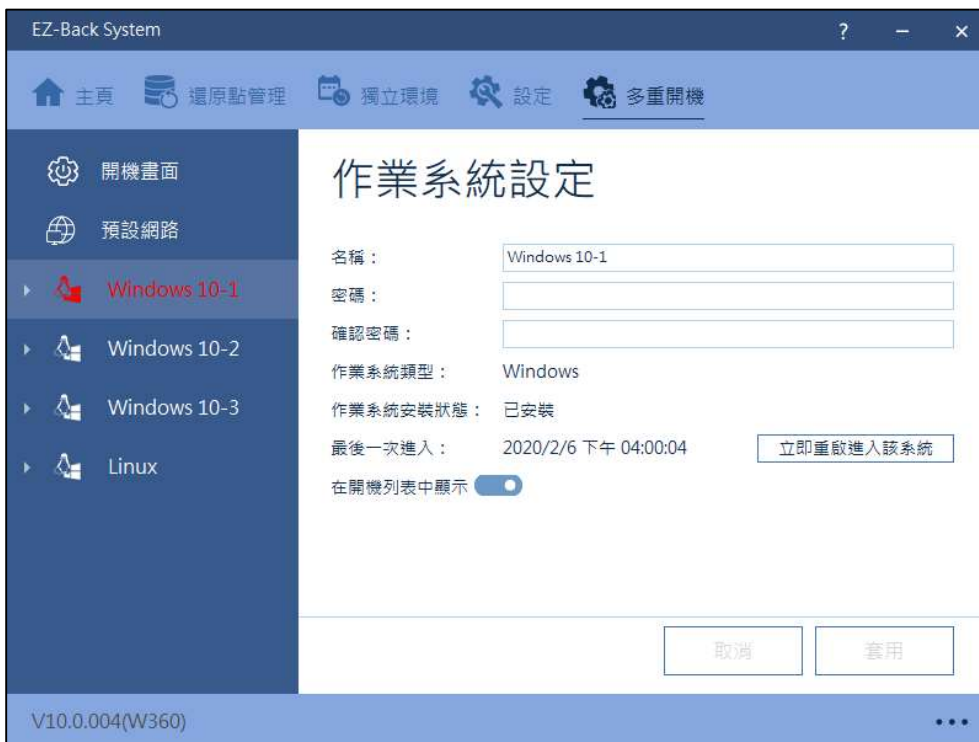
EZ-Back System

? – ×

主頁 還原點管理 獨立環境 設定 多重開機

開機畫面

預設網路

Windows 10-1

Windows 10-2

Windows 10-3

Linux

作業系統設定

名稱： Windows 10-1

密碼：

確認密碼：

作業系統類型： Windows

作業系統安裝狀態： 已安裝

最後一次進入： 2020/2/6 下午 04:00:04

立即重啟進入該系統

在開機列表中顯示

取消

套用

V10.0.004(W360)

...